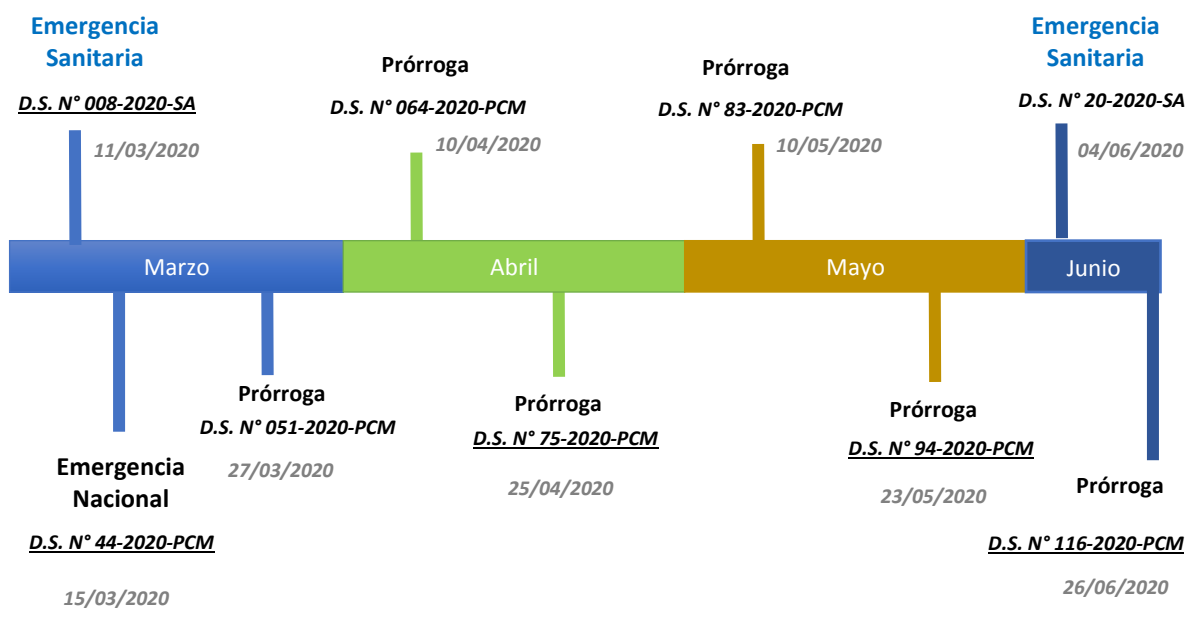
Emergencia Sanitaria
D.S. N° 008-2020-SA
11/03/2020

Prórroga
D.S. N° 064-2020-PCM
10/04/2020

Prórroga
D.S. N° 83-2020-PCM
10/05/2020

Emergencia Sanitaria
D.S. N° 20-2020-SA
04/06/2020

Marzo

Abril

Mayo

Junio

Emergencia Nacional
D.S. N° 44-2020-PCM
15/03/2020

Prórroga
D.S. N° 051-2020-PCM
27/03/2020

Prórroga
D.S. N° 75-2020-PCM
25/04/2020

Prórroga
D.S. N° 94-2020-PCM
23/05/2020

Prórroga
D.S. N° 116-2020-PCM
26/06/2020